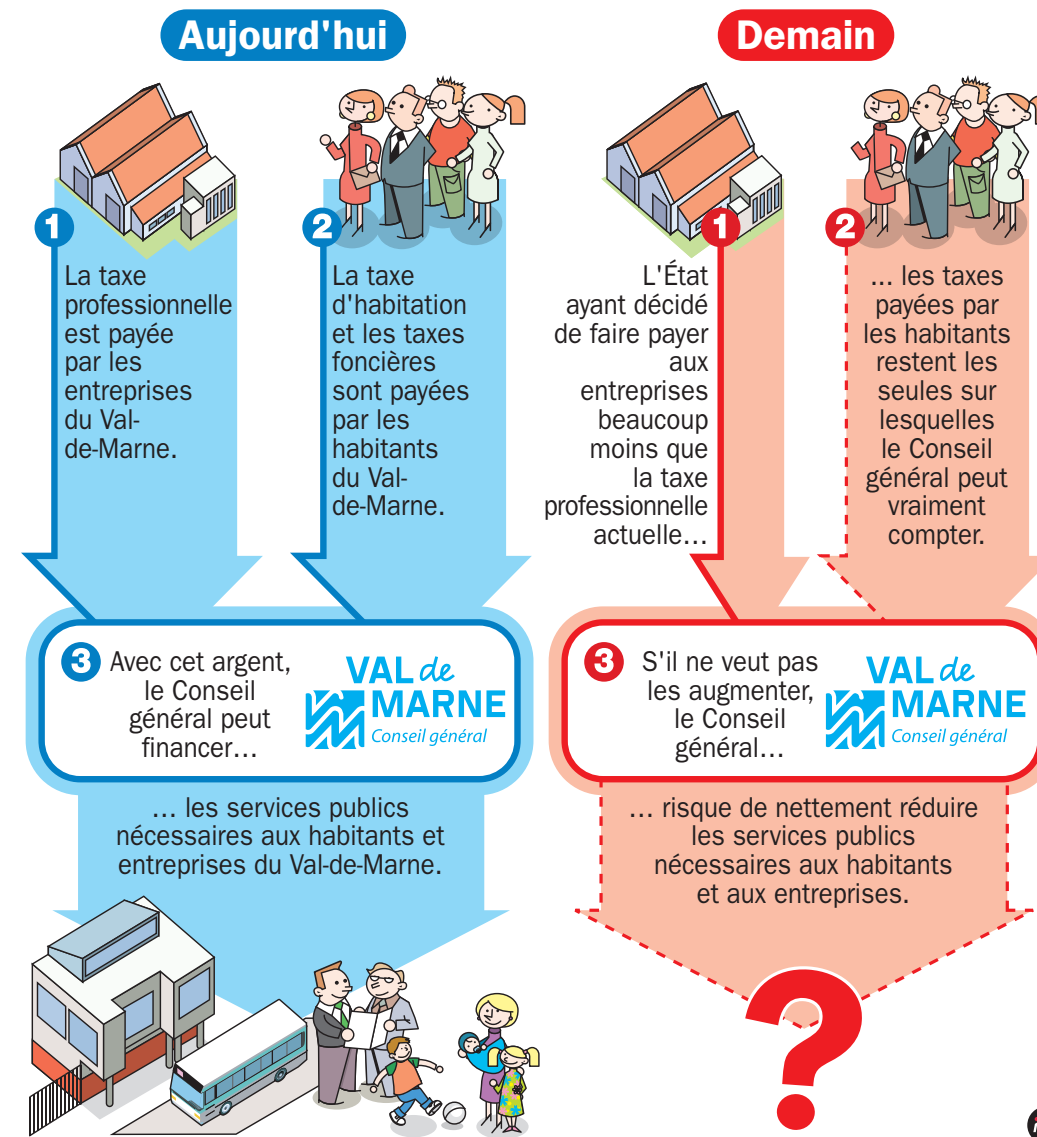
Aujourd'hui

Demain

1 La taxe professionnelle est payée par les entreprises du Val-de-Marne.

2 La taxe d'habitation et les taxes foncières sont payées par les habitants du Val-de-Marne.

3 Avec cet argent, le Conseil général peut financer…

VAL de MARNE Conseil général

… les services publics nécessaires aux habitants et entreprises du Val-de-Marne.

1 L'État ayant décidé de faire payer aux entreprises beaucoup moins que la taxe professionnelle actuelle…

2 … les taxes payées par les habitants restent les seules sur lesquelles le Conseil général peut vraiment compter.

3 S'il ne veut pas les augmenter, le Conseil général…

VAL de MARNE Conseil général

… risque de nettement réduire les services publics nécessaires aux habitants et aux entreprises.

?